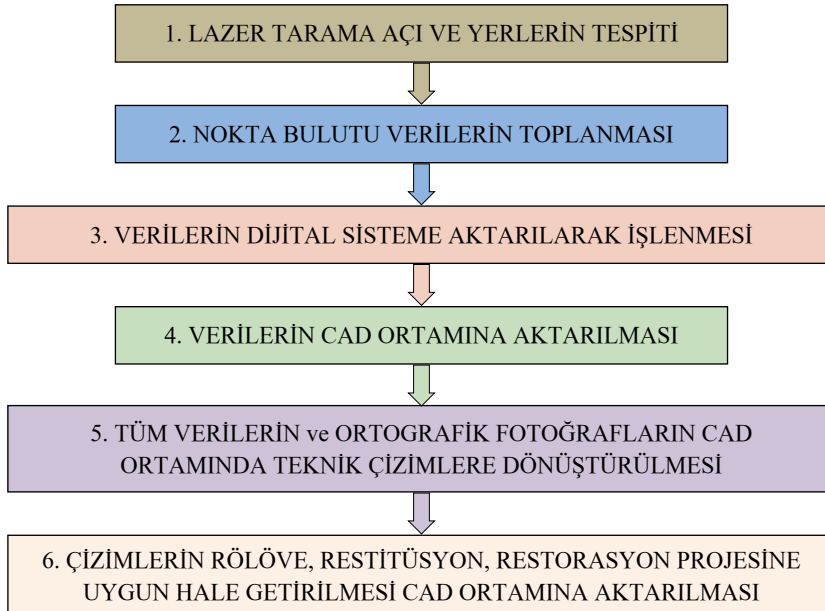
1. LAZER TARAMA AÇI VE YERLERİN TESPİTİ

2. NOKTA BULUTU VERİLERİN TOPLANMASI

3. VERİLERİN DİJİTAL SİSTEME AKTARILARAK İŞLENMESİ

4. VERİLERİN CAD ORTAMINA AKTARILMASI

5. TÜM VERİLERİN ve ORTOGRAFİK FOTOĞRAFLARIN CAD ORTAMINDA TEKNİK ÇİZİMLERE DÖNÜŞTÜRÜLMESİ

6. ÇİZİMLERİN RÖLÖVE, RESTİTÜSYON, RESTORASYON PROJESİNE UYGUN HALE GETİRİLMESİ CAD ORTAMINA AKTARILMASI